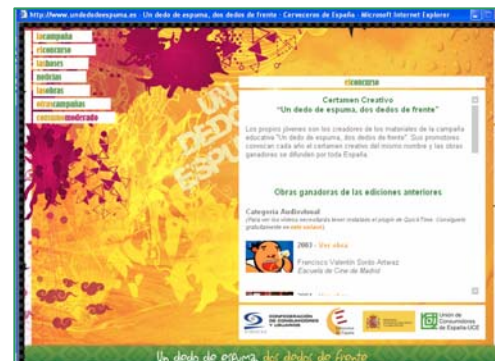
http://www.undedodeespuma.es - Un dedo de espuma, dos dedos de frente - Cerveceros de España - Microsoft Internet Explorer

lacampaña
elconcurso
lasbases
noticias
lasobras
otrascampañas
consumomoderado

UN DEDO DE ESPUMA

elconcurso

Certamen Creativo
"Un dedo de espuma, dos dedos de frente"

Los propios jóvenes son los creadores de los materiales de la campaña educativa "Un dedo de espuma, dos dedos de frente". Sus promotores convocan cada año el certamen creativo del mismo nombre y las obras ganadoras se difunden por toda España.

Obras ganadoras de las ediciones anteriores

Categoría Audiovisual
(Para ver los vídeos necesitarás tener instalado el plugin de QuickTime. Conséguelo gratuitamente en este enlace)

2003 - Ver obra

Francisco Valentín Sotto Arteaz
Escuela de Cine de Madrid

CONFEDERACIÓN DE CONSUMIDORES Y USUARIOS

Unión de Consumidores de España-UCE

Un dedo de espuma, dos dedos de frente